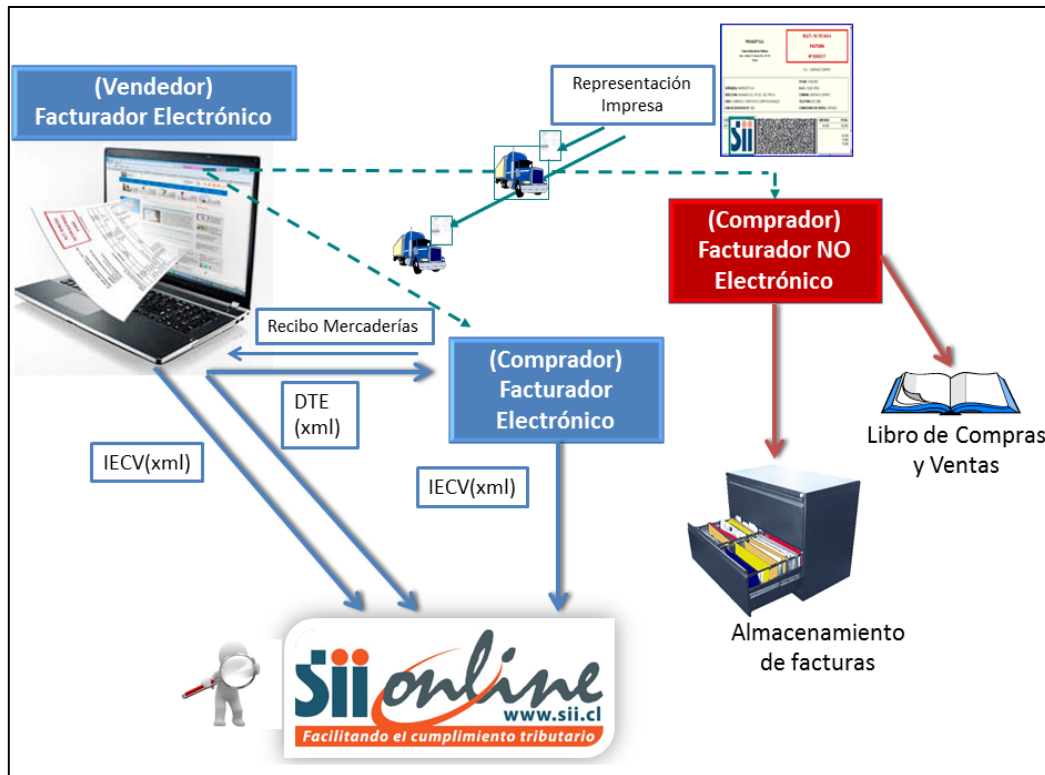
(Vendedor)
Facturador Electrónico

Representación Impresa

FACTURA

Sii

(Comprador)
Facturador NO Electrónico

Recibo Mercaderías

(Comprador)
Facturador Electrónico

DTE (xml)

IECV(xml)

IECV(xml)

Libro de Compras y Ventas

Almacenamiento de facturas

Sii online
www.sii.cl
Facilitando el cumplimiento tributario